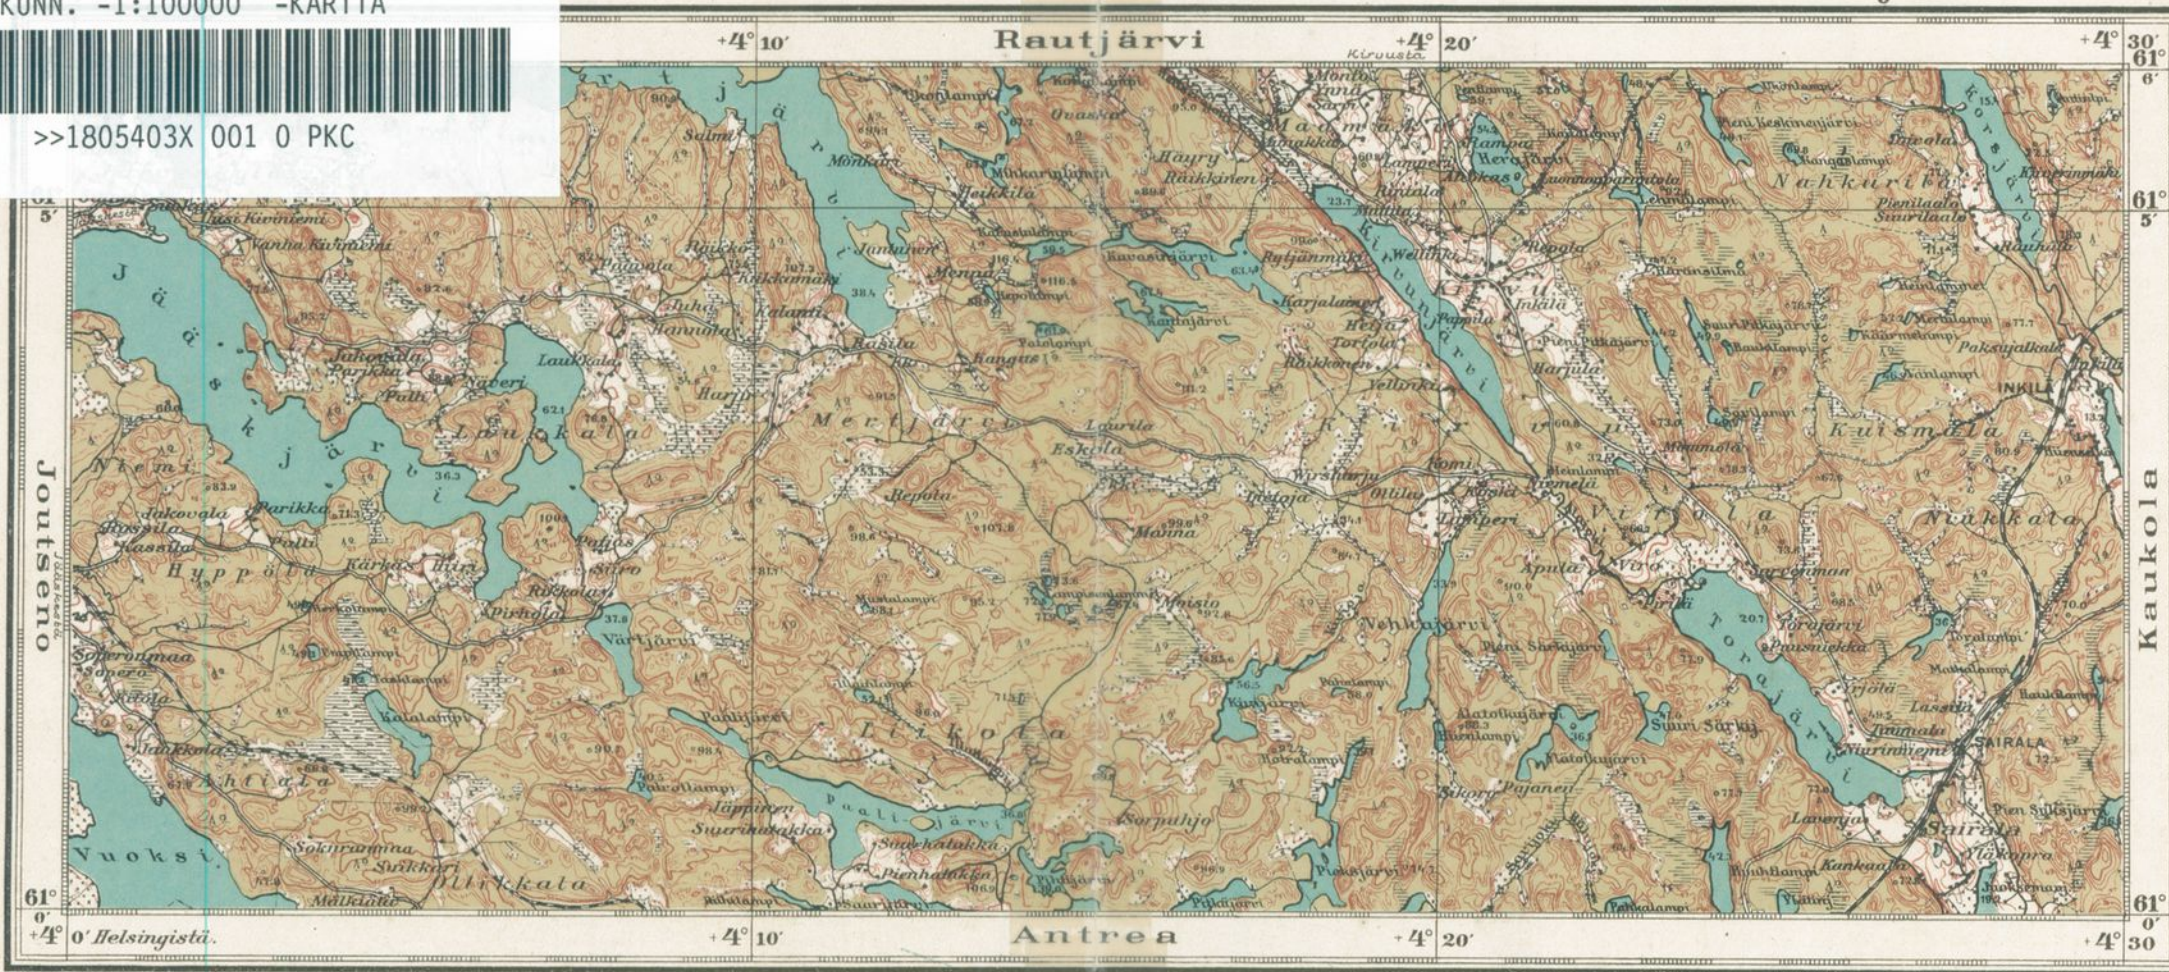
KUNN. -1:100000 -KARTTA

>>1805403X 001 0 PKC

Rautjärvi

$+4°$ 10′ $+4°$ 20′ $+4°$ 30′

61° 5′

61° 5′

Joutseno

Kaukola

Jääskjärvi

Kirvunjärvi

Nahkurla

Kuismala

Nuakkala

Virtola

Merijärvi

Laukkala

Hyppölä

Niemi

Vuoksi

Ahtiala

Ollikkala

Liikola

Paalijärvi

Torajärvi

Nehkujärvi

Kirvu

Inkilä

INKILÄ

SAIRALA

Sairala

Suuri Särkijärvi

Vartjärvi

Räikkölä

Eskola

Repola

Manna

Melaanen

Kivikoski

61° 0′

$+4°$ 0′ Helsingistä.

Antrea

$+4°$ 10′ $+4°$ 20′ $+4°$ 30′

61° 0′